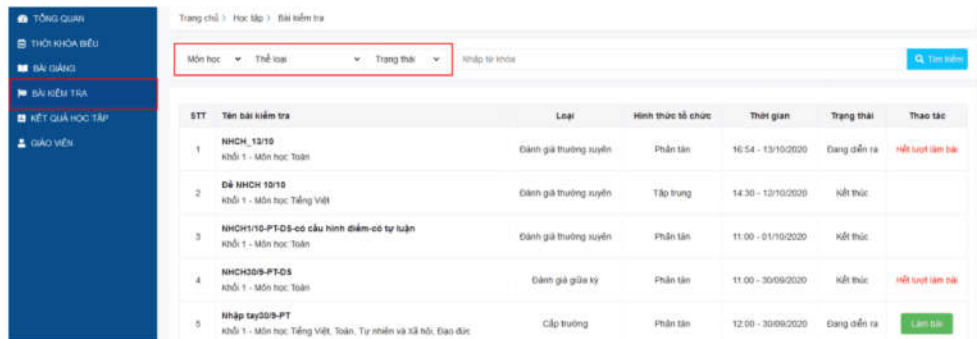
TỔNG QUAN
THỜI KHÓA BIỂU
BÀI GIẢNG
BÀI KIỂM TRA
KẾT QUẢ HỌC TẬP
GIÁO VIÊN

Trang chủ > Học tập > Bài kiểm tra

Môn học | Thể loại | Trạng thái | Nhập từ khóa | Tìm kiếm

| STT | Tên bài kiểm tra | Loại | Hình thức tổ chức | Thời gian | Trạng thái | Thao tác |
|---|---|---|---|---|---|---|
| 1 | NHCH_13/10 Khối 1 - Môn học Toán | Đánh giá thường xuyên | Phân tán | 16:54 - 13/10/2020 | Đang diễn ra | Hết lượt làm bài |
| 2 | Đề NHCH 10/10 Khối 1 - Môn học Tiếng Việt | Đánh giá thường xuyên | Tập trung | 14:30 - 12/10/2020 | Kết thúc | |
| 3 | NHCH1/10-PT-DS-có cấu hình điểm-có tự luận Khối 1 - Môn học Toán | Đánh giá thường xuyên | Phân tán | 11:00 - 01/10/2020 | Kết thúc | |
| 4 | NHCH30/9-PT-DS Khối 1 - Môn học Toán | Đánh giá giữa kỳ | Phân tán | 11:00 - 30/09/2020 | Kết thúc | Hết lượt làm bài |
| 5 | Nhập tay30/9-PT Khối 1 - Môn học Tiếng Việt, Toán, Tự nhiên và Xã hội, Đạo đức | Cấp trường | Phân tán | 12:00 - 30/09/2020 | Đang diễn ra | Làm bài |